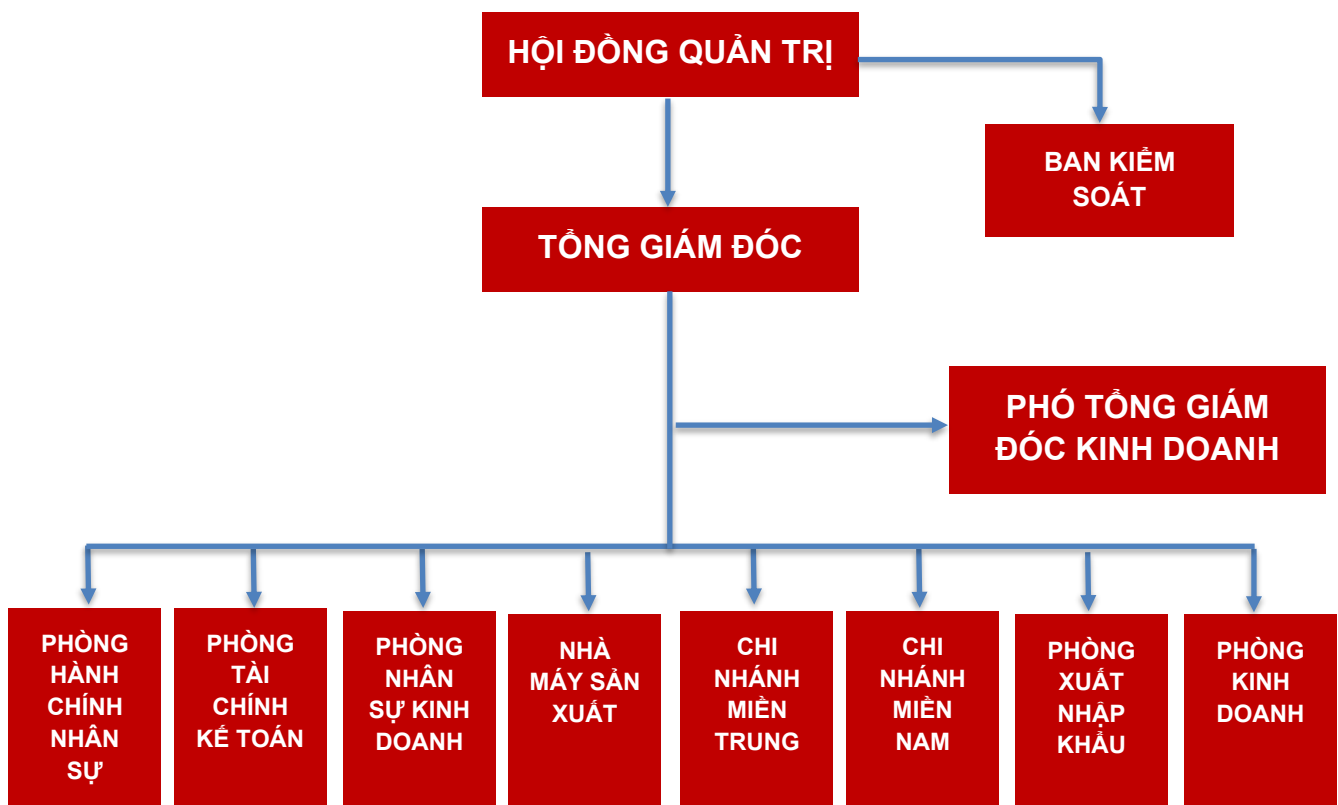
HỘI ĐỒNG QUẢN TRỊ

BAN KIỂM SOÁT

TỔNG GIÁM ĐÓC

PHÓ TỔNG GIÁM ĐÓC KINH DOANH

PHÒNG HÀNH CHÍNH NHÂN SỰ

PHÒNG TÀI CHÍNH KẾ TOÁN

PHÒNG NHÂN SỰ KINH DOANH

NHÀ MÁY SẢN XUẤT

CHI NHÁNH MIỀN TRUNG

CHI NHÁNH MIỀN NAM

PHÒNG XUẤT NHẬP KHẨU

PHÒNG KINH DOANH